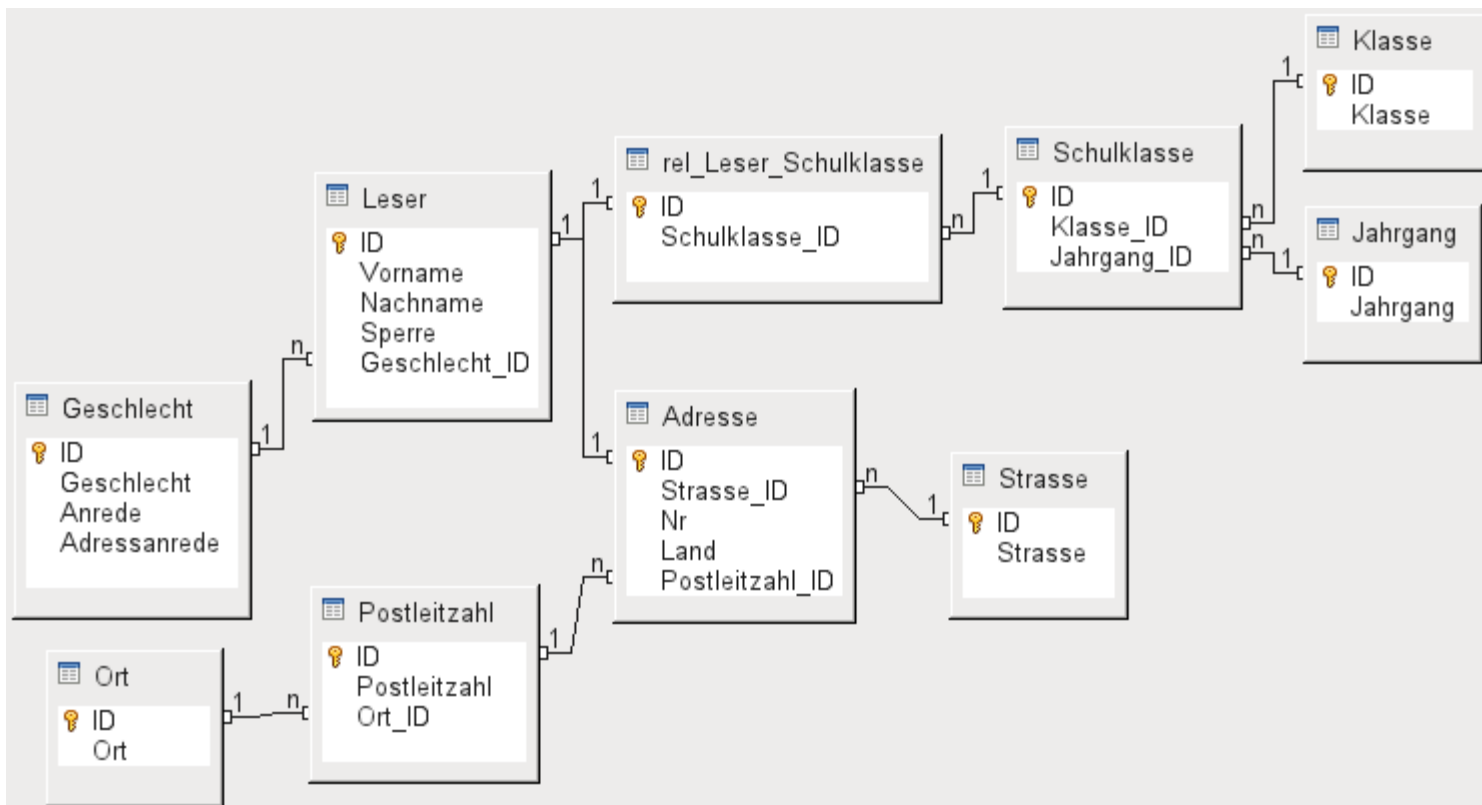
Klasse
ID
Klasse

rel_Leser_Schulklasse
ID
Schulklasse_ID

Schulklasse
ID
Klasse_ID
Jahrgang_ID

Jahrgang
ID
Jahrgang

Leser
ID
Vorname
Nachname
Sperre
Geschlecht_ID

Geschlecht
ID
Geschlecht
Anrede
Adressanrede

Adresse
ID
Strasse_ID
Nr
Land
Postleitzahl_ID

Strasse
ID
Strasse

Postleitzahl
ID
Postleitzahl
Ort_ID

Ort
ID
Ort

1
1
1
n
1
n
n
1
n
1
1
n
1
n
1
1
n
1
n